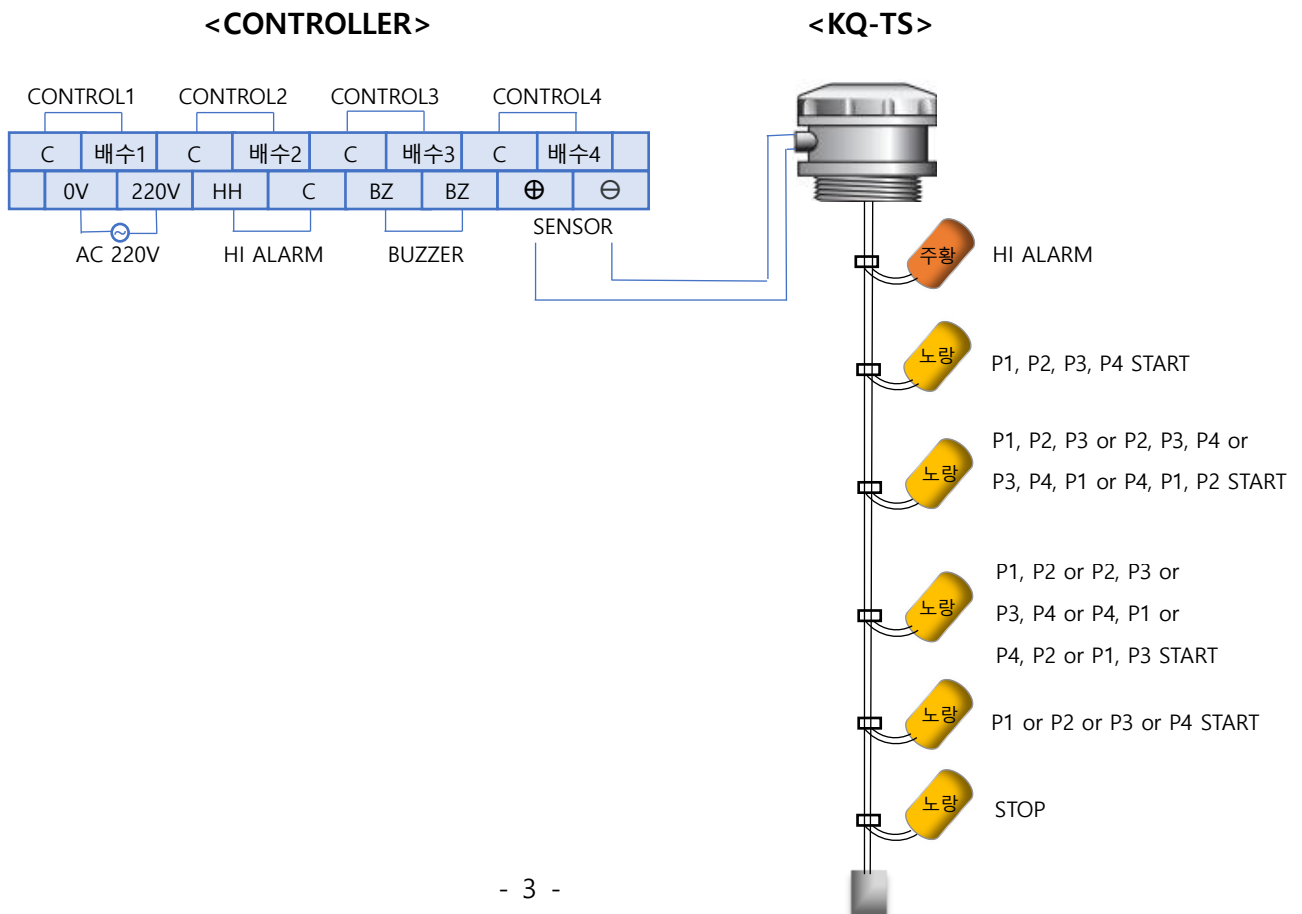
<CONTROLLER>

<KQ-TS>

CONTROL1 CONTROL2 CONTROL3 CONTROL4

| C | 배수1 | C | 배수2 | C | 배수3 | C | 배수4 | |
|---|---|---|---|---|---|---|---|---|
| | 0V | 220V | HH | C | BZ | BZ | ⊕ | ⊖ |

AC 220V HI ALARM BUZZER SENSOR

주황 HI ALARM

노랑 P1, P2, P3, P4 START

노랑 P1, P2, P3 or P2, P3, P4 or P3, P4, P1 or P4, P1, P2 START

노랑 P1, P2 or P2, P3 or P3, P4 or P4, P1 or P4, P2 or P1, P3 START

노랑 P1 or P2 or P3 or P4 START

노랑 STOP

- 3 -